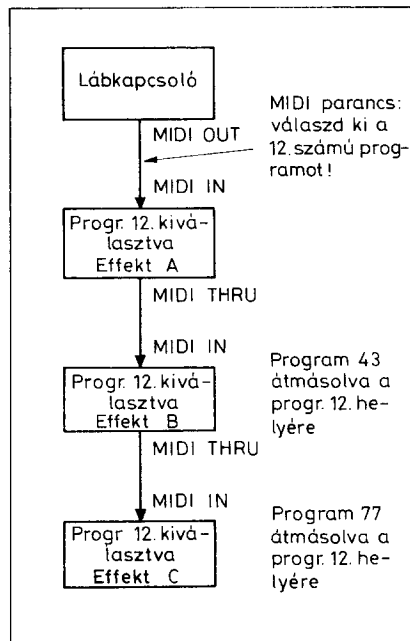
Lábkapcsoló

MIDI OUT

MIDI parancs: válaszd ki a 12. számú programot!

MIDI IN

Progr. 12. kiválasztva
Effekt A

MIDI THRU

MIDI IN

Program 43 átmásolva a progr. 12. helyére

Progr. 12. kiválasztva
Effekt B

MIDI THRU

MIDI IN

Program 77 átmásolva a progr. 12. helyére

Progr. 12. kiválasztva
Effekt C